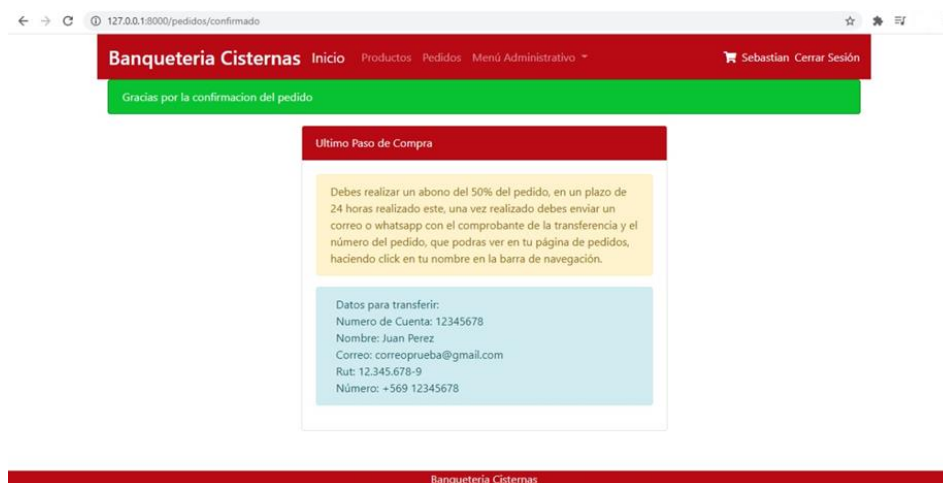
127.0.0.1:8000/pedidos/confirmado

Banqueteria Cisternas Inicio Productos Pedidos Menú Administrativo

Sebastian Cerrar Sesión

Gracias por la confirmacion del pedido

Ultimo Paso de Compra

Debes realizar un abono del 50% del pedido, en un plazo de 24 horas realizado este, una vez realizado debes enviar un correo o whatsapp con el comprobante de la transferencia y el número del pedido, que podras ver en tu página de pedidos, haciendo click en tu nombre en la barra de navegación.

Datos para transferir:
Numero de Cuenta: 12345678
Nombre: Juan Perez
Correo: correoprueba@gmail.com
Rut: 12.345.678-9
Número: +569 12345678

Banqueteria Cisternas